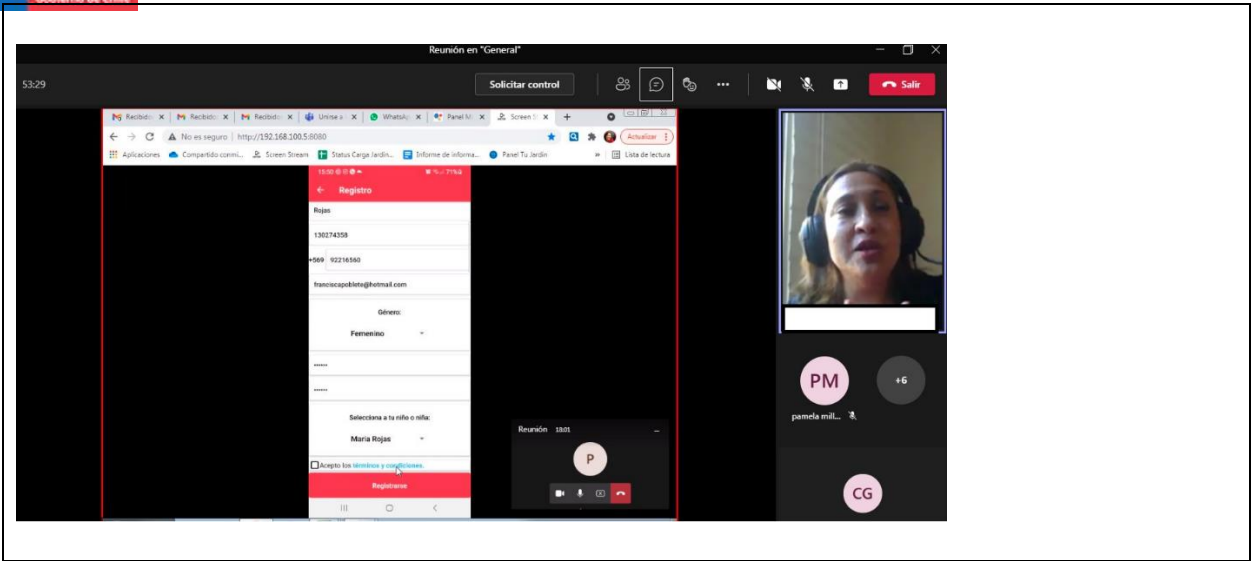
Reunión en "General"

53:29

Solicitar control

Salir

Recibido ×
Recibido ×
Recibido ×
Únase a ×
WhatsApp ×
Panel M ×
Screen S ×

No es seguro | http://192.168.100.5:8080

Actualizar

Aplicaciones
Compartido conmi...
Screen Stream
Status Carga Jardin...
Informe de informa...
Panel Tu Jardín
Lista de lectura

Registro

Rojas

130274358

+569 92216560

franciscapoblete@hotmail.com

Género:

Femenino

••••••

••••••

Selecciona a tu niño o niña:

Maria Rojas

Acepto los términos y condiciones.

Registrarse

Reunión 18:01

P

PM

+6

pamela mill...

CG